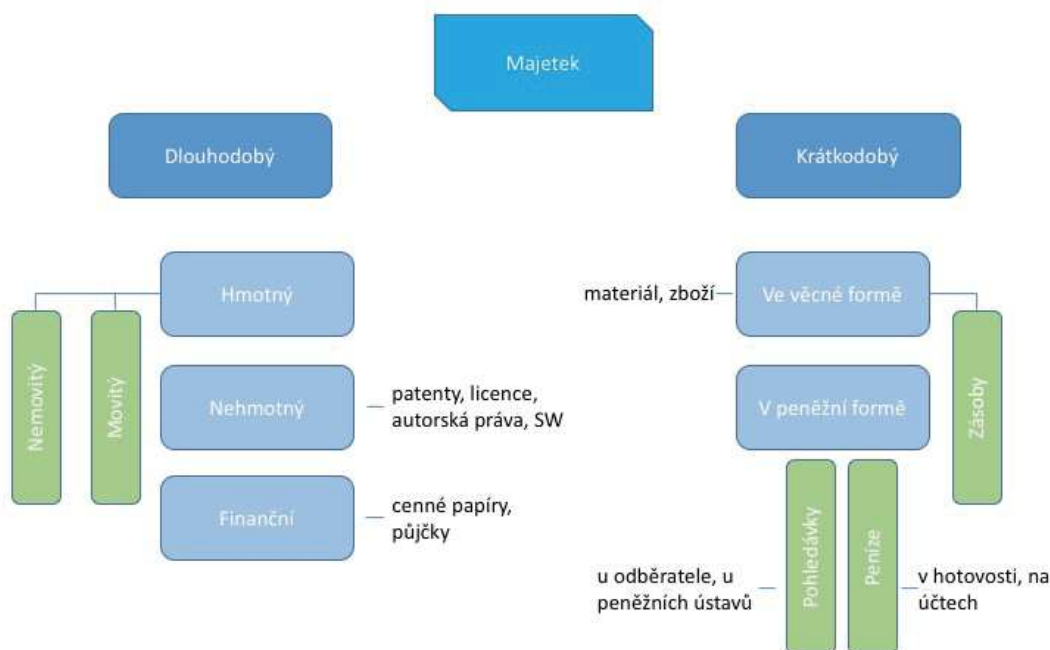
Majetek

Dlouhodobý

Krátkodobý

Hmotný

Nemovitý

Movitý

Nehmotný

patenty, licence, autorská práva, SW

Finanční

cenné papíry, půjčky

materiál, zboží

Ve věcné formě

Zásoby

V peněžní formě

Pohledávky

Peníze

u odběratele, u peněžních ústavů

v hotovosti, na účtech